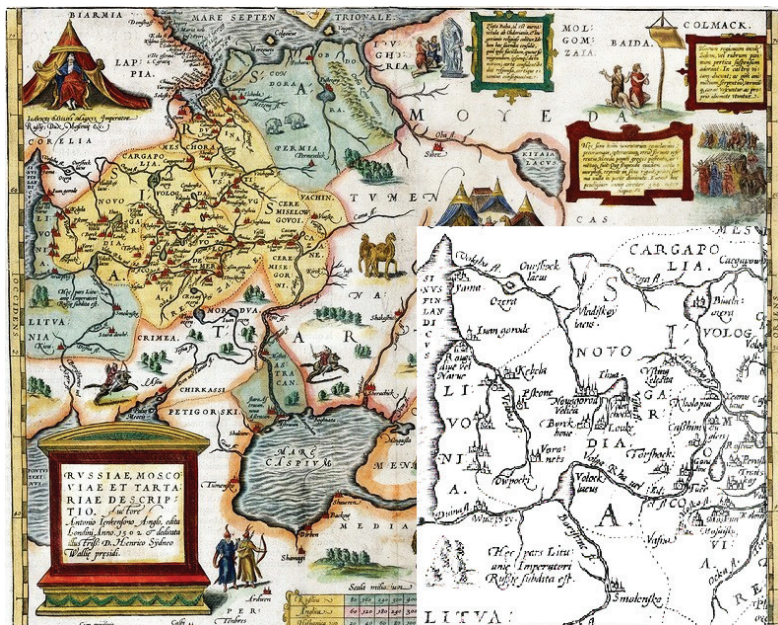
BIARMIA
MARE SEPTEN TRIONALE
LAPPIA
CORELIA
CARGAPOLIA
NOVO GARDIA
LITUANIA
CRIMEA
CHIRKASSI
PETIGORSKI
MOLGOMZAIA
BAIDA
COLMACK
MOYEDA
TUMEN
KITAIA LACUS
CONDORA
PERMIA
VACHIN
CEREMISSEW GOVOL
MORDUA
ASTRACAN
MARE CASPIUM
CAS
OCCIDENS
ORIENS

RVSSIAE, MOSCOVIAE ET TARTARIAE DESCRIPTIO. Auctore Antonio Ienkensono Anglo, edita Londini Anno. 1562. & dedicata Illus^tri D. Henrico Sydneo Walliae presidi.

Scala miliarium

CARGAPOLIA
Volocha fl.
Ouesseck lacus
Ozera
Vadiskoy lacus
Iuan gorode
Vologda
VOLOG
Kekcholm
Pskove
Nowogorod Velica
Torsbock
Vorsnets
Ouoczka
Volock lacus
Smolensko
Hec pars Lituaniae Imperatori Russiae subdita est.
NOVO GARDIA
LIVONIA
LITUA
FINLANDIA